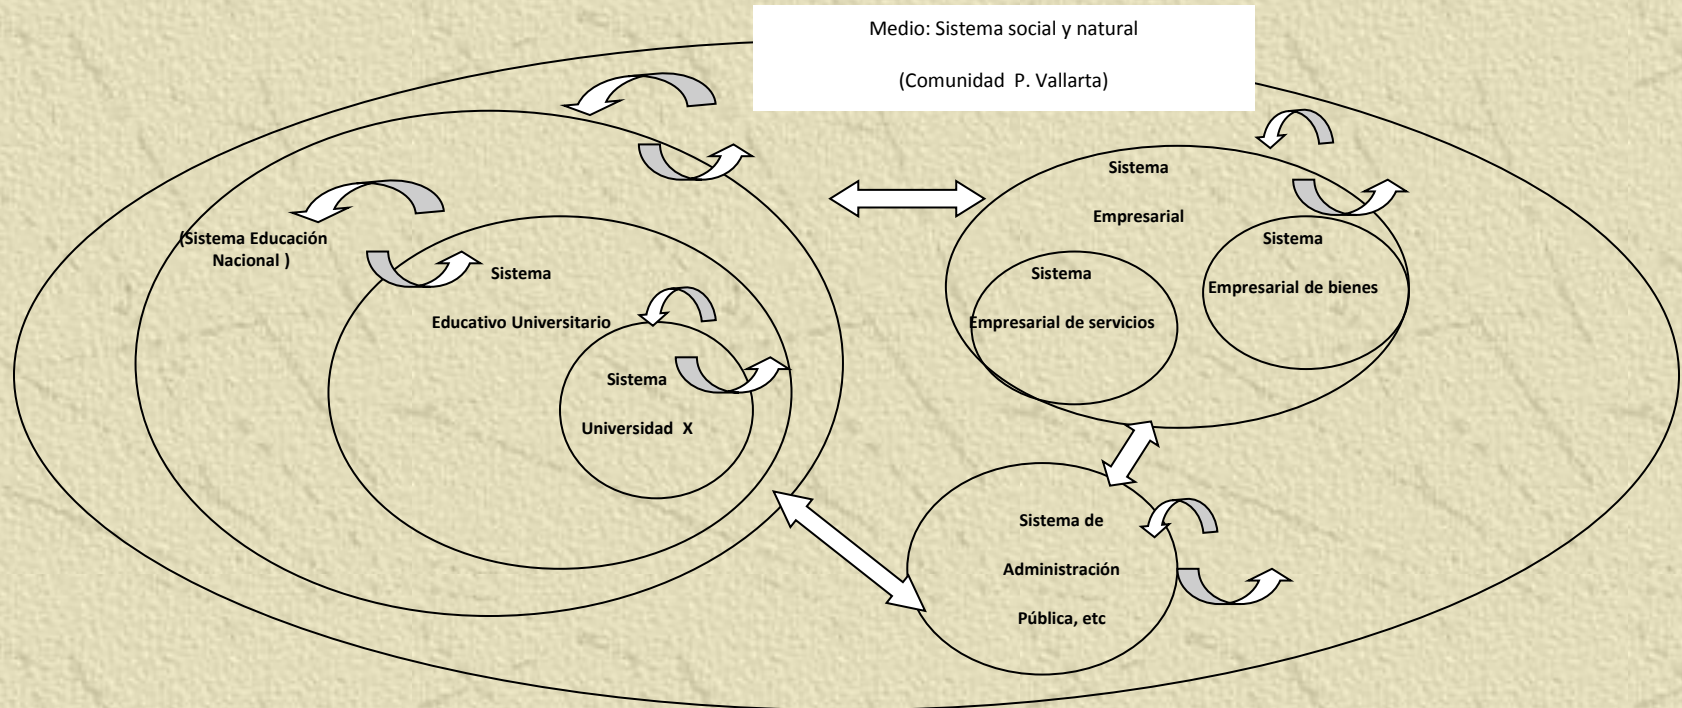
Medio: Sistema social y natural

(Comunidad P. Vallarta)

(Sistema Educación Nacional )

Sistema

Educativo Universitario

Sistema

Universidad X

Sistema

Empresarial

Sistema

Empresarial de bienes

Sistema

Empresarial de servicios

Sistema de

Administración

Pública, etc